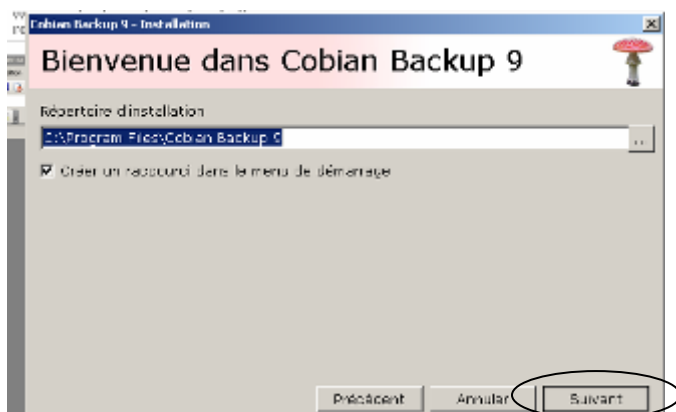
Cobian Backup 9 - Installation

Bienvenue dans Cobian Backup 9

Répertoire d'installation

C:\Program Files\Cobian Backup 9

...

Créer un raccourci dans le menu de démarrage

Précédent

Annuler

Suivant